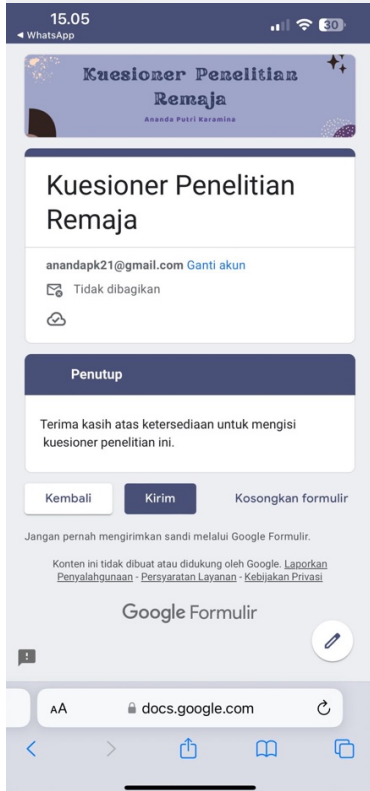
15.05
◀ WhatsApp
30

Kuesioner Penelitian Remaja
Ananda Putri Karamina

Kuesioner Penelitian Remaja

anandapk21@gmail.com Ganti akun
Tidak dibagikan

Penutup

Terima kasih atas ketersediaan untuk mengisi kuesioner penelitian ini.

Kembali
Kirim
Kosongkan formulir

Jangan pernah mengirimkan sandi melalui Google Formulir.

Konten ini tidak dibuat atau didukung oleh Google. Laporkan Penyalahgunaan - Persyaratan Layanan - Kebijakan Privasi

Google Formulir

AA
docs.google.com